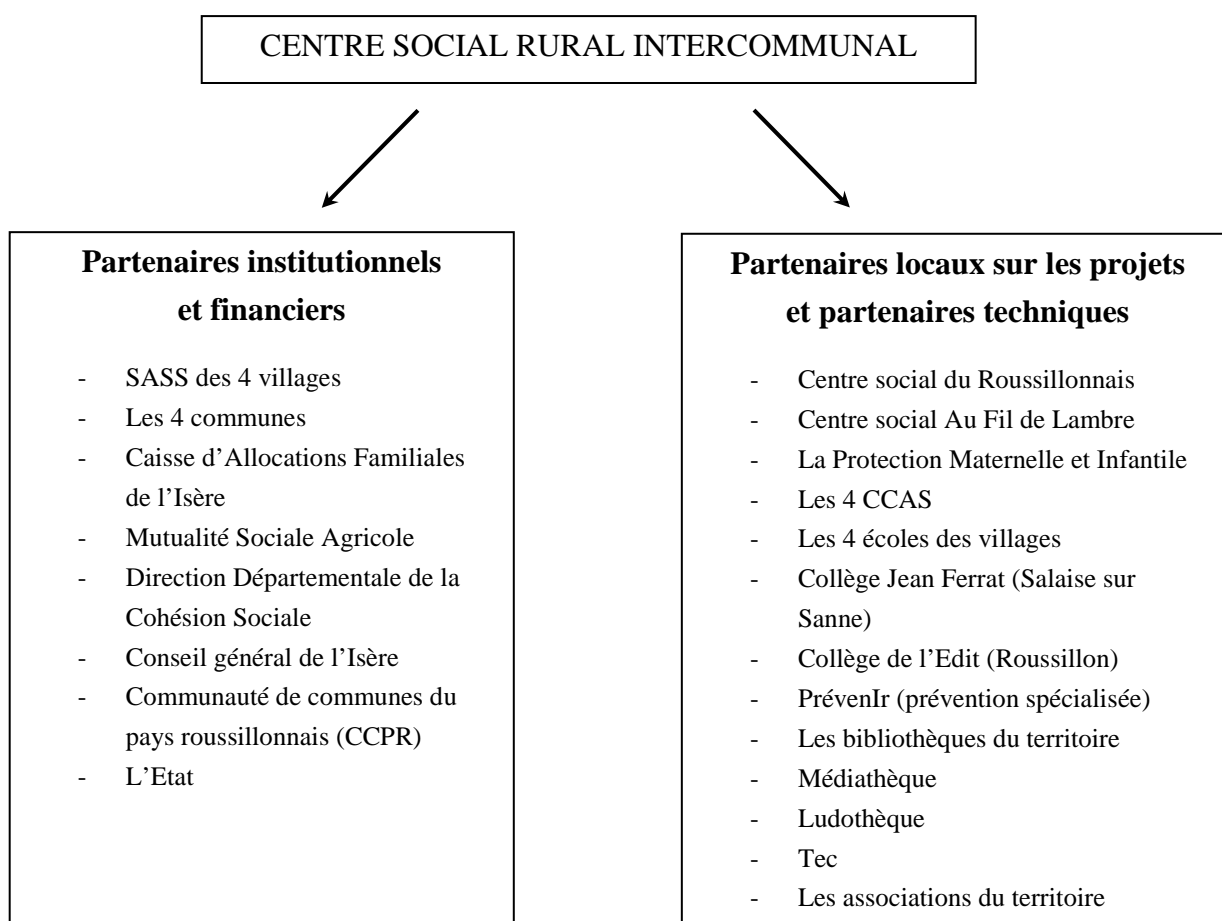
CENTRE SOCIAL RURAL INTERCOMMUNAL

**Partenaires institutionnels et financiers**

- SASS des 4 villages
- Les 4 communes
- Caisse d'Allocations Familiales de l'Isère
- Mutualité Sociale Agricole
- Direction Départementale de la Cohésion Sociale
- Conseil général de l'Isère
- Communauté de communes du pays roussillonnais (CCPR)
- L'Etat

**Partenaires locaux sur les projets et partenaires techniques**

- Centre social du Roussillonnais
- Centre social Au Fil de Lambre
- La Protection Maternelle et Infantile
- Les 4 CCAS
- Les 4 écoles des villages
- Collège Jean Ferrat (Salaise sur Sanne)
- Collège de l'Edit (Roussillon)
- PrévenIr (prévention spécialisée)
- Les bibliothèques du territoire
- Médiathèque
- Ludothèque
- Tec
- Les associations du territoire